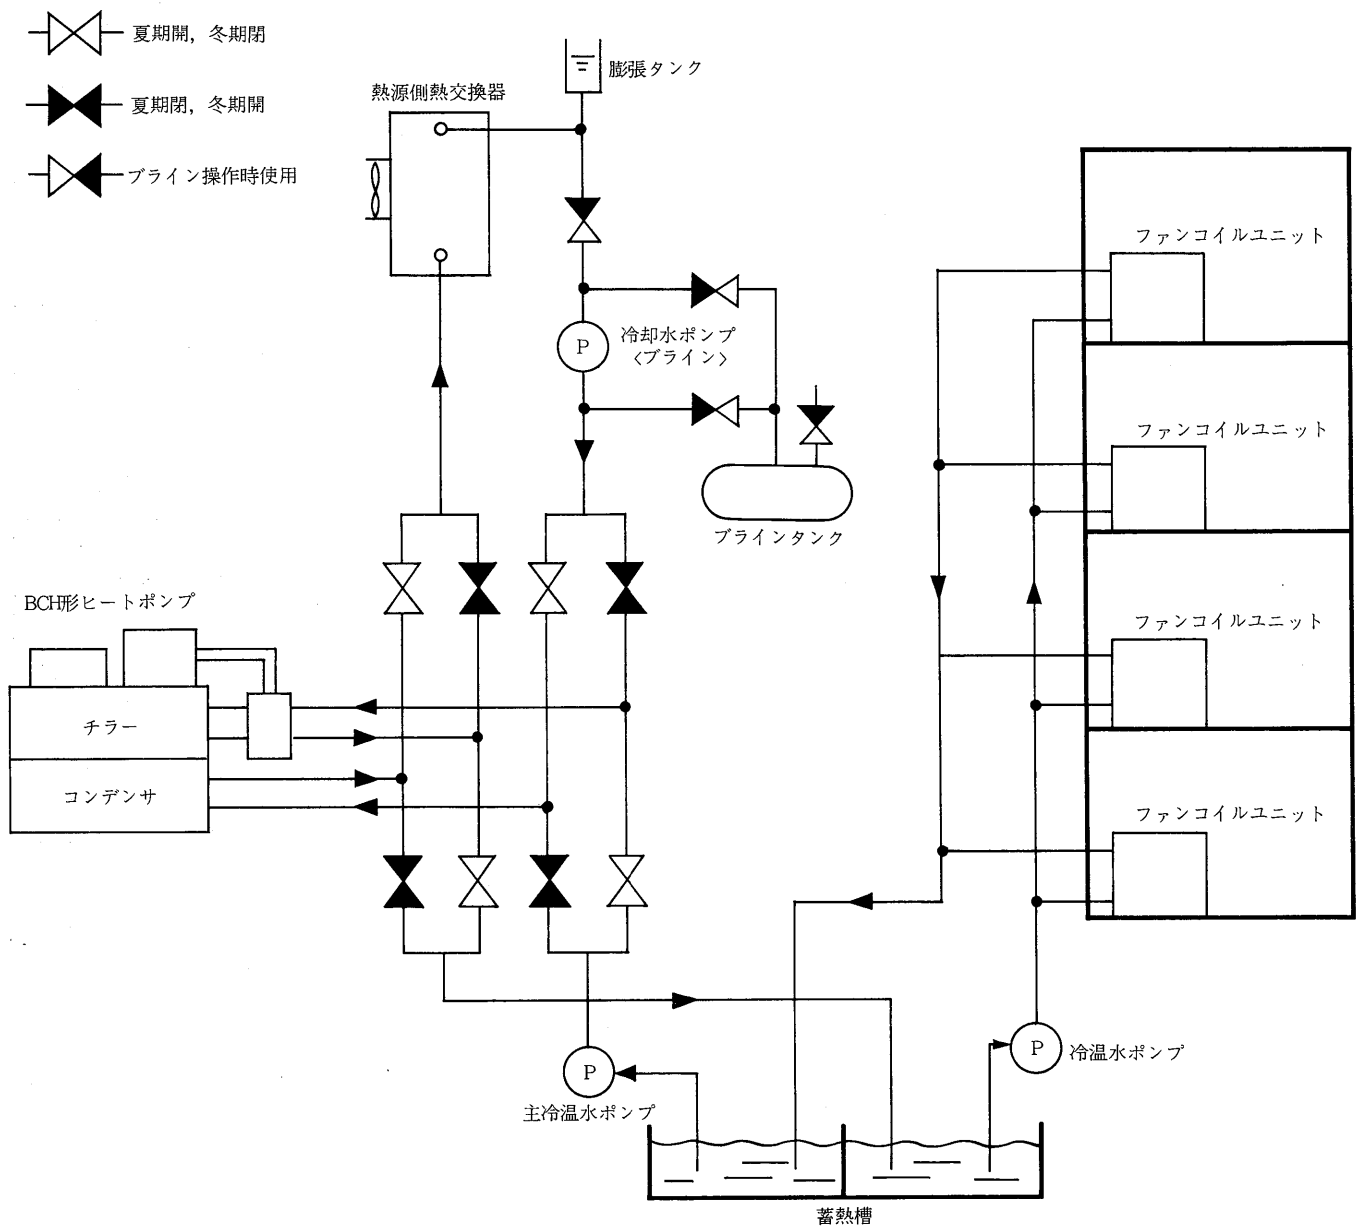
夏期開，冬期閉

夏期閉，冬期開

ブライン操作時使用

熱源側熱交換器

膨張タンク

冷却水ポンプ
〈ブライン〉

P

ブラインタンク

ファンコイルユニット

ファンコイルユニット

ファンコイルユニット

ファンコイルユニット

BCH形ヒートポンプ

チラー

コンデンサ

P

主冷温水ポンプ

P

冷温水ポンプ

蓄熱槽